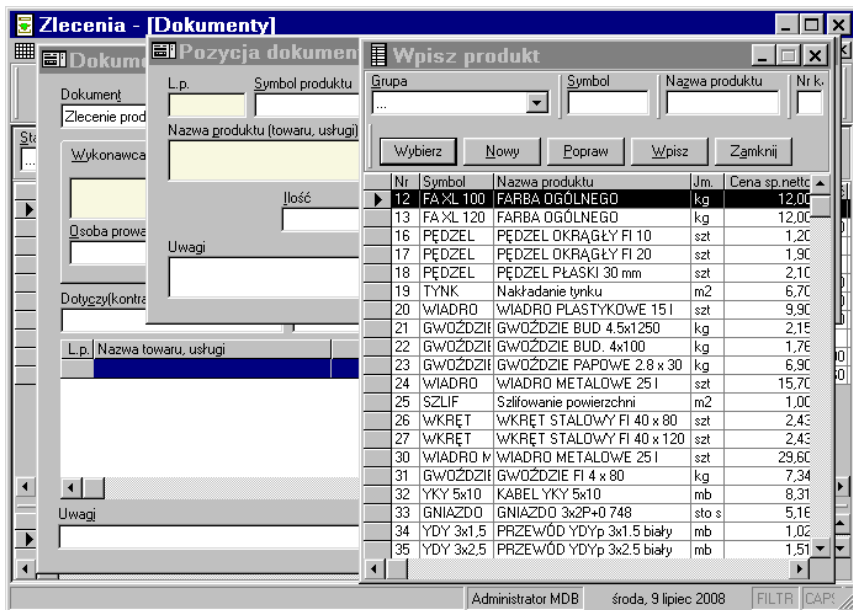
Zlecenia - [Dokumenty]

Dokum

Dokument

Zlecenie prod

Sta

...

Wykonawca

Osoba prowa

Dotyczy(kontra

L.p. Nazwa towaru, usługi

Uwagi

Pozycja dokumen

L.p.

Symbol produktu

Nazwa produktu (towaru, usługi)

Ilość

Uwagi

Wpisz produkt

Grupa

...

Symbol

Nazwa produktu

Nr k.

Wybierz

Nowy

Popraw

Wpisz

Zamknij

| Nr | Symbol | Nazwa produktu | Jm. | Cena sp.netto |
|---|---|---|---|---|
| 12 | FA XL 100 | FARBA OGÓLNEGO | kg | 12,00 |
| 13 | FA XL 120 | FARBA OGÓLNEGO | kg | 12,00 |
| 16 | PĘDZEL | PĘDZEL OKRĄGŁY FI 10 | szt | 1,20 |
| 17 | PĘDZEL | PĘDZEL OKRĄGŁY FI 20 | szt | 1,90 |
| 18 | PĘDZEL | PĘDZEL PŁASKI 30 mm | szt | 2,10 |
| 19 | TYNK | Nakładanie tynku | m2 | 6,70 |
| 20 | WIADRO | WIADRO PLASTYKOWE 15 l | szt | 9,90 |
| 21 | GWOŹDZIE | GWOŹDZIE BUD 4.5x1250 | kg | 2,15 |
| 22 | GWOŹDZIE | GWOŹDZIE BUD. 4x100 | kg | 1,76 |
| 23 | GWOŹDZIE | GWOŹDZIE PAPOWE 2.8 x 30 | kg | 6,90 |
| 24 | WIADRO | WIADRO METALOWE 25 l | szt | 15,70 |
| 25 | SZLIF | Szlifowanie powierzchni | m2 | 1,00 |
| 26 | WKRĘT | WKRĘT STALOWY FI 40 x 80 | szt | 2,43 |
| 27 | WKRĘT | WKRĘT STALOWY FI 40 x 120 | szt | 2,43 |
| 30 | WIADRO M | WIADRO METALOWE 25 l | szt | 29,60 |
| 31 | GWOŹDZIE | GWOŹDZIE FI 4 x 80 | kg | 7,34 |
| 32 | YKY 5x10 | KABEL YKY 5x10 | mb | 8,31 |
| 33 | GNIAZDO | GNIAZDO 3x2P+0 748 | sto s | 5,16 |
| 34 | YDY 3x1,5 | PRZEWÓD YDYp 3x1.5 biały | mb | 1,02 |
| 35 | YDY 3x2,5 | PRZEWÓD YDYp 3x2.5 biały | mb | 1,51 |

Administrator MDB | środa, 9 lipiec 2008 | FILTR | CAPS